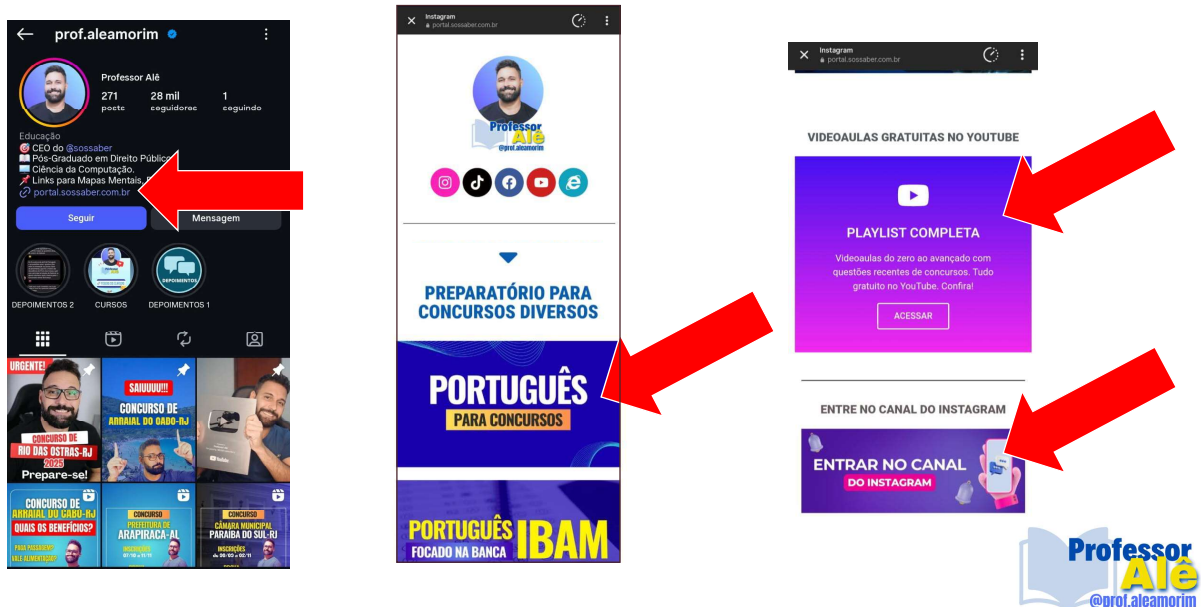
prof.aleamorim

Professor Alê
271 posts
28 mil seguidores
1 seguindo

Educação
🎯 CEO do @sossaber
📖 Pós-Graduado em Direito Público
💻 Ciência da Computação.
📌 Links para Mapas Mentais, E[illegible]
portal.sossaber.com.br

Seguir
Mensagem

DEPOIMENTOS 2
CURSOS
DEPOIMENTOS 1

URGENTE!
CONCURSO DE RIO DAS OSTRAS-RJ 2025
Prepare-se!

SAIUUUU!!!
CONCURSO DE ARRAIAL DO CABO-RJ

CONCURSO DE ARRAIAL DO CABO-RJ
QUAIS OS BENEFÍCIOS?

CONCURSO
PREFEITURA DE ARAPIRACA-AL

CONCURSO
CÂMARA MUNICIPAL PARAÍBA DO SUL-RJ
INSCRIÇÕES

Instagram
portal.sossaber.com.br

Professor Alê
@prof.aleamorim

PREPARATÓRIO PARA CONCURSOS DIVERSOS

PORTUGUÊS
PARA CONCURSOS

PORTUGUÊS
FOCADO NA BANCA
IBAM

Instagram
portal.sossaber.com.br

VIDEOAULAS GRATUITAS NO YOUTUBE

PLAYLIST COMPLETA
Videoaulas do zero ao avançado com questões recentes de concursos. Tudo gratuito no YouTube. Confira!
ACESSAR

ENTRE NO CANAL DO INSTAGRAM
ENTRAR NO CANAL
DO INSTAGRAM

Professor Alê
@prof.aleamorim